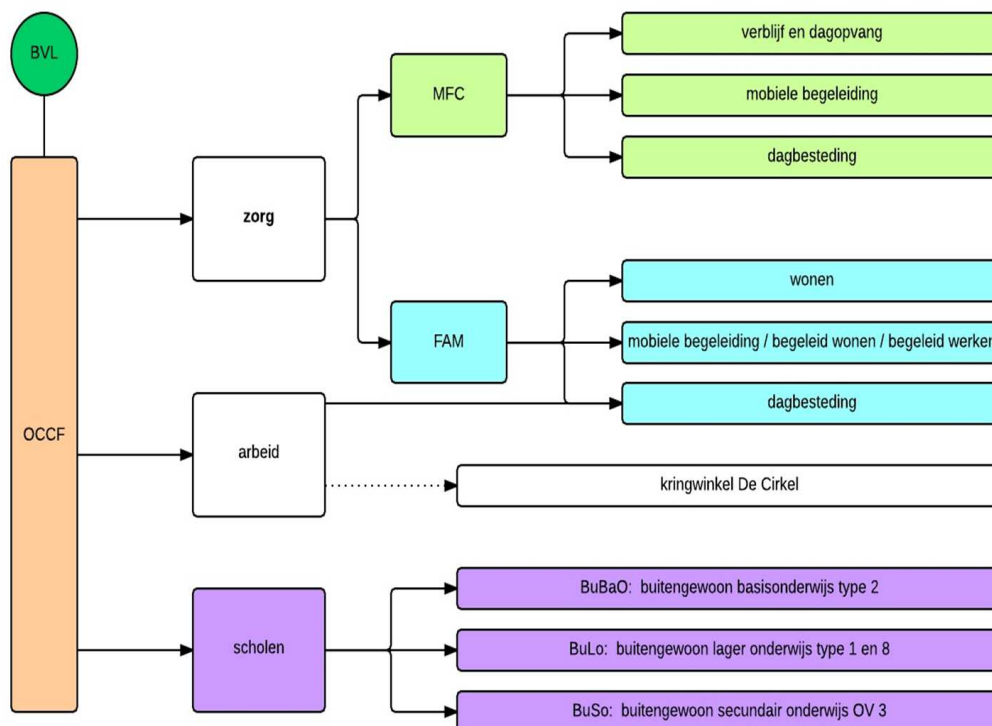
BVL

OCCF

zorg

MFC

verblijf en dagopvang

mobiele begeleiding

dagbesteding

FAM

wonen

mobiele begeleiding / begeleid wonen / begeleid werken

dagbesteding

arbeid

kringwinkel De Cirkel

scholen

BuBaO: buitengewoon basisonderwijs type 2

BuLo: buitengewoon lager onderwijs type 1 en 8

BuSo: buitengewoon secundair onderwijs OV 3